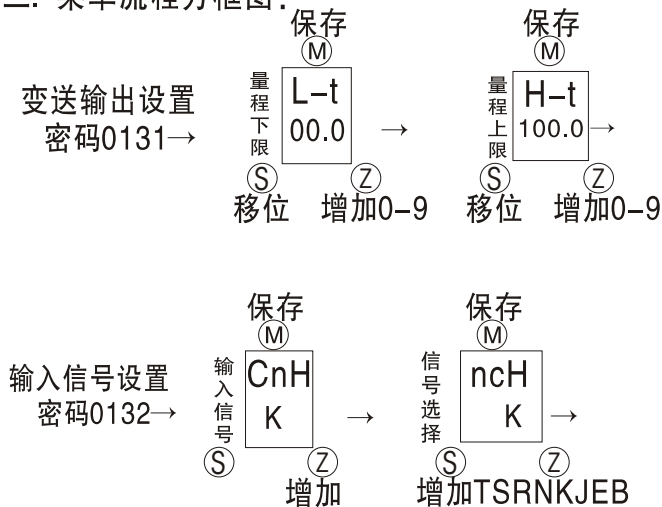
三. 菜单流程方框图:

变送输出设置 密码0131→

保存
M
量程下限
L–t
00.0
S
移位
Z
增加0–9
→

保存
M
量程上限
H–t
100.0
→
S
移位
Z
增加0–9

输入信号设置 密码0132→

保存
M
输入信号
CnH
K
S
Z
增加
→

保存
M
信号选择
ncH
K
→
S
Z
增加TSRNKJEB